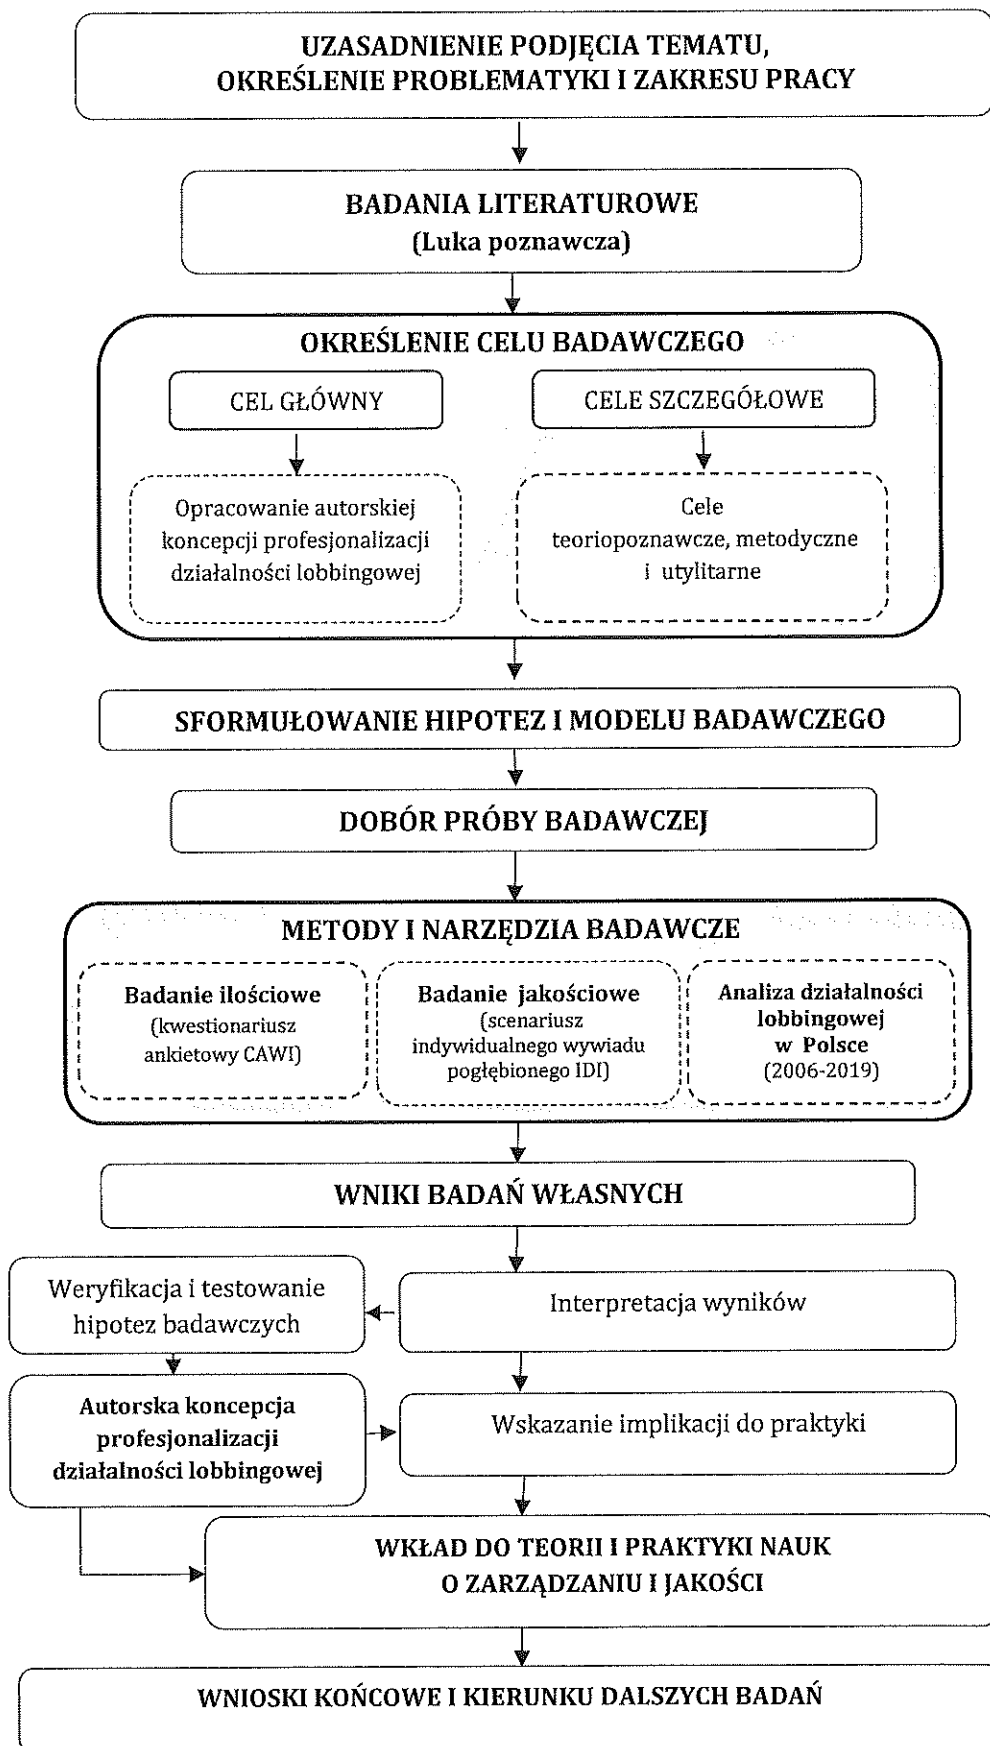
UZASADNIENIE PODJĘCIA TEMATU, OKREŚLENIE PROBLEMATYKI I ZAKRESU PRACY

BADANIA LITERATUROWE
(Luka poznawcza)

OKREŚLENIE CELU BADAWCZEGO

CEL GŁÓWNY

CELE SZCZEGÓŁOWE

Opracowanie autorskiej koncepcji profesjonalizacji działalności lobbingowej

Cele teoriopoznawcze, metodyczne i utylitarne

SFORMUŁOWANIE HIPOTEZ I MODELU BADAWCZEGO

DOBÓR PRÓBY BADAWCZEJ

METODY I NARZĘDZIA BADAWCZE

Badanie ilościowe
(kwestionariusz ankietowy CAWI)

Badanie jakościowe
(scenariusz indywidualnego wywiadu pogłębionego IDI)

Analiza działalności lobbingowej w Polsce
(2006-2019)

WNIKI BADAŃ WŁASNYCH

Weryfikacja i testowanie hipotez badawczych

Interpretacja wyników

Autorska koncepcja profesjonalizacji działalności lobbingowej

Wskazanie implikacji do praktyki

WKŁAD DO TEORII I PRAKTYKI NAUK O ZARZĄDZANIU I JAKOŚCI

WNIOSKI KOŃCOWE I KIERUNKU DALSZYCH BADAŃ